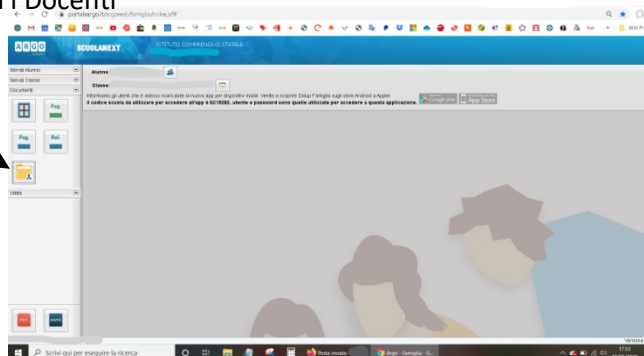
i Docenti

portaleargo.it/argoweb/famiglia/index.jsf#

ARGO SCUOLANEXT ISTITUTO COMPRENSIVO STATALE

Servizi Alunno
Servizi Classe
Documenti

Pag.
Pag.
Bel.

Utilità

Alunno:
Classe:

Informiamo gli utenti che è adesso scaricabile la nuova app per dispositivi mobili. Vieni a scoprire Didup Famiglia sugli store Android e Apple!
Il codice scuola da utilizzare per accedere all'app è SC19282, utente e password sono quelle utilizzate per accedere a questa applicazione.

Google play
App Store

Scrivi qui per eseguire la ricerca

Posta in arrivo
Argo - Famiglia - G...

17:33